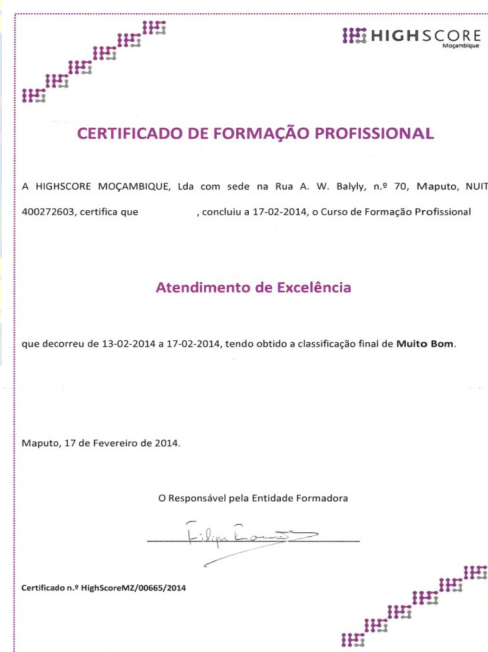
HIGHSCORE
Moçambique

CERTIFICADO DE FORMAÇÃO PROFISSIONAL

A HIGHSCORE MOÇAMBIQUE, Lda com sede na Rua A. W. Balyly, n.º 70, Maputo, NUIT 400272603, certifica que , concluiu a 17-02-2014, o Curso de Formação Profissional

Atendimento de Excelência

que decorreu de 13-02-2014 a 17-02-2014, tendo obtido a classificação final de Muito Bom.

Maputo, 17 de Fevereiro de 2014.

O Responsável pela Entidade Formadora

Filipa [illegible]

Certificado n.º HighScoreMZ/00665/2014